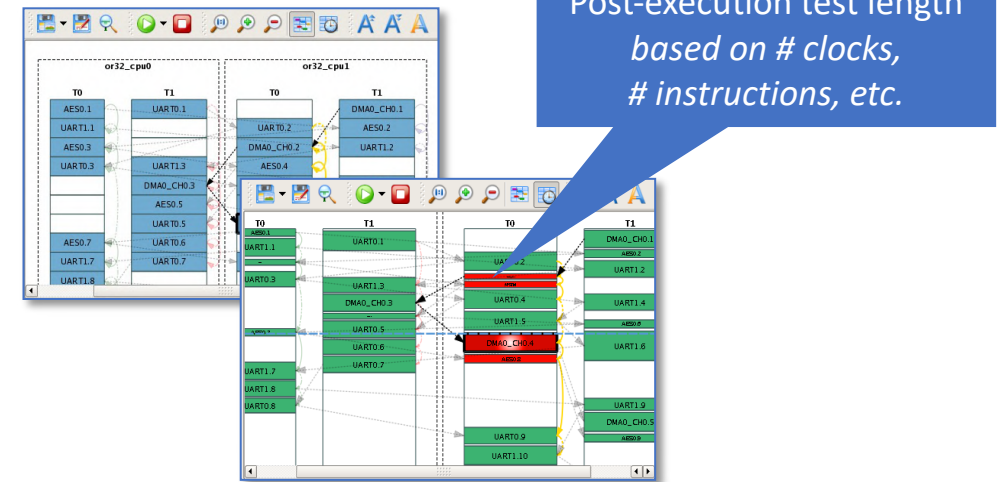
Post-execution test length based on # clocks, # instructions, etc.

or32_cpu0

or32_cpu1

T0

T1

T0

T1

AES0.1

UART0.1

DMA0_CH0.1

UART1.1

UART0.2

AES0.2

AES0.3

DMA0_CH0.2

UART1.2

UART0.3

UART1.3

AES0.4

DMA0_CH0.3

AES0.5

UART0.5

AES0.7

UART0.6

UART1.7

UART0.7

UART1.8

T0

T1

T0

T1

AES0.1

UART0.1

DMA0_CH0.1

UART1.1

UART0.2

AES0.2

UART1.2

UART0.3

UART1.3

DMA0_CH0.3

UART0.4

UART1.4

UART1.5

AES0.6

UART0.5

DMA0_CH0.4

UART1.6

UART0.6

AES0.8

UART0.7

UART1.7

UART1.8

UART0.8

UART1.9

DMA0_CH0.5

AES0.9

UART0.9

UART1.10